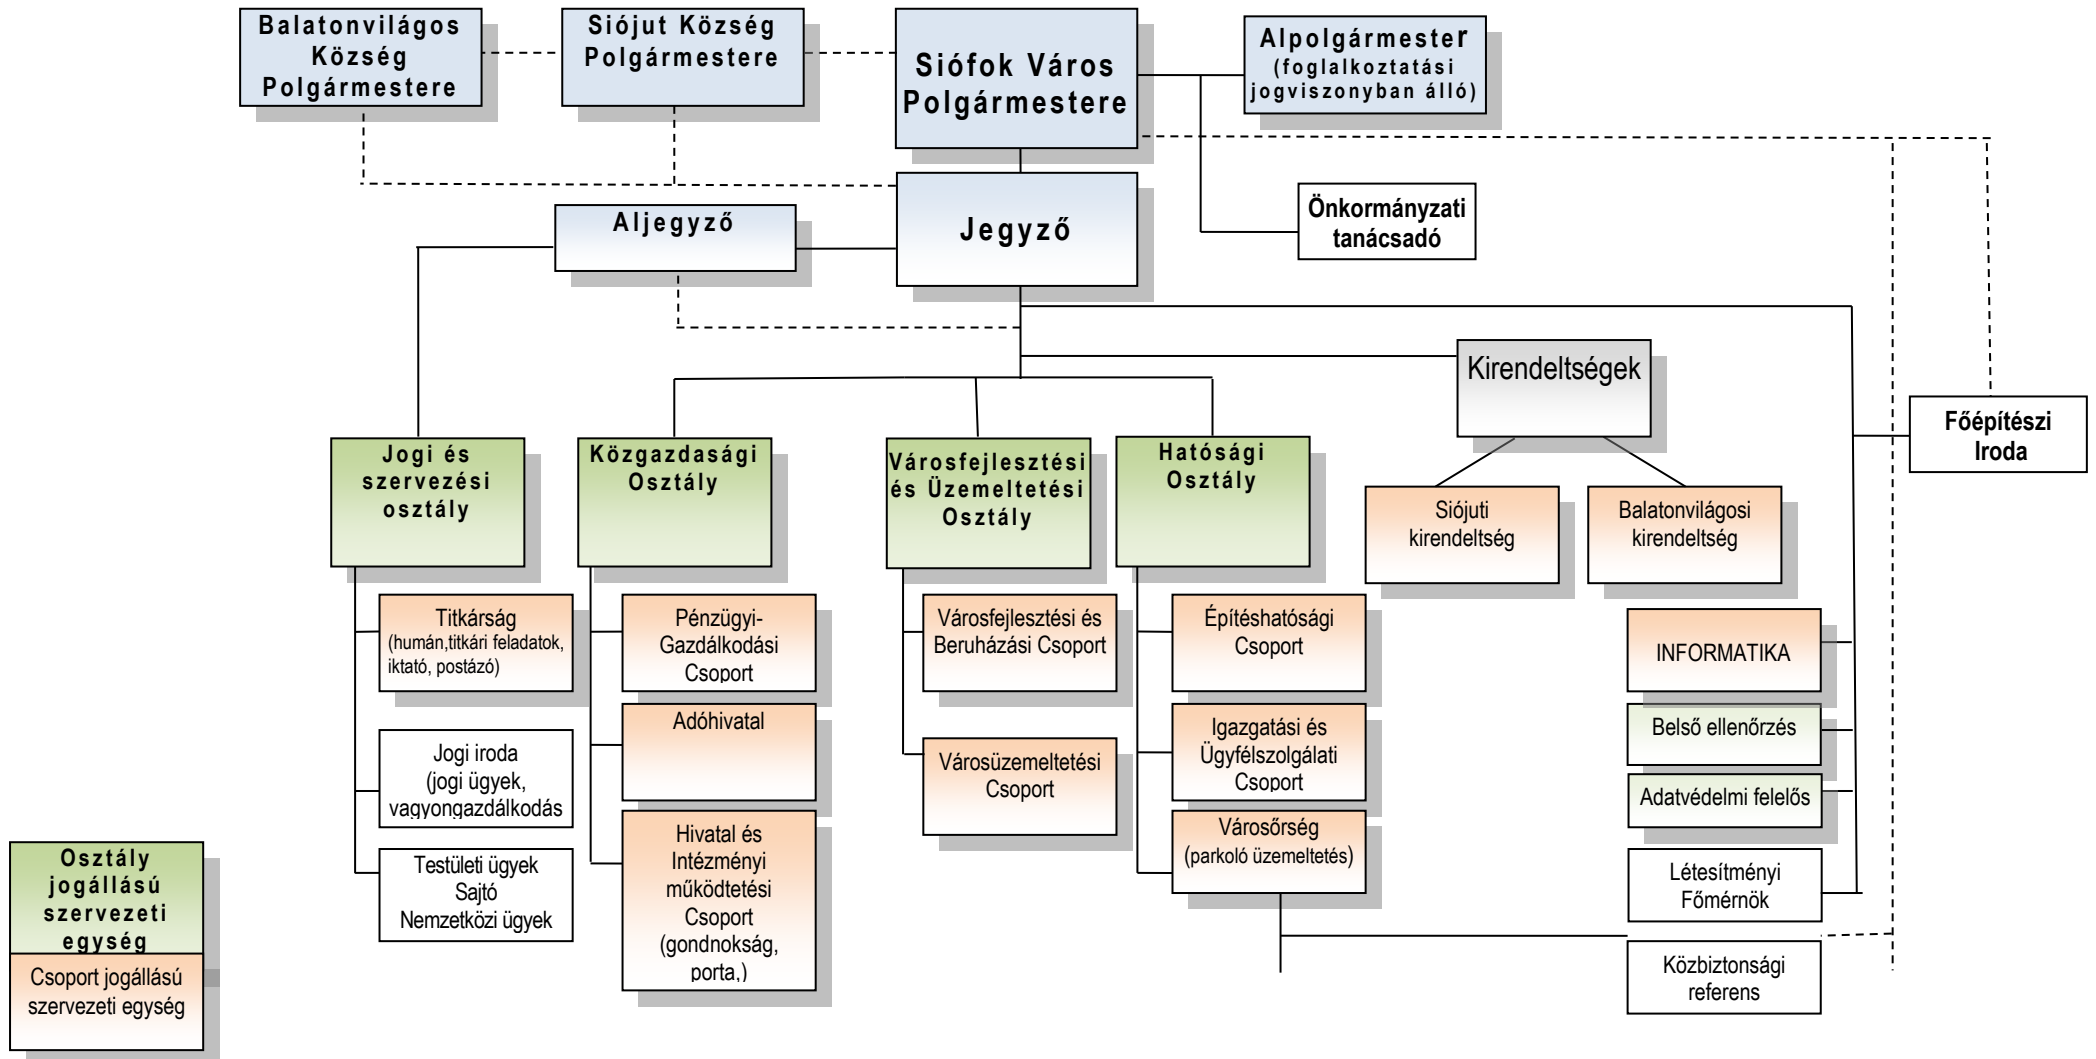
Balatonvilágos Község Polgármestere

Siójut Község Polgármestere

Siófok Város Polgármestere

Alpolgármester (foglalkoztatási jogviszonyban álló)

Önkormányzati tanácsadó

Aljegyző

Jegyző

Kirendeltségek

Főépítészi Iroda

Jogi és szervezési osztály

Közgazdasági Osztály

Városfejlesztési és Üzemeltetési Osztály

Hatósági Osztály

Siójuti kirendeltség

Balatonvilágosi kirendeltség

Titkárság (humán,titkári feladatok, iktató, postázó)

Jogi iroda (jogi ügyek, vagyongazdálkodás

Testületi ügyek Sajtó Nemzetközi ügyek

Pénzügyi-Gazdálkodási Csoport

Adóhivatal

Hivatal és Intézményi működtetési Csoport (gondnokság, porta,)

Városfejlesztési és Beruházási Csoport

Városüzemeltetési Csoport

Építéshatósági Csoport

Igazgatási és Ügyfélszolgálati Csoport

Városőrség (parkoló üzemeltetés)

INFORMATIKA

Belső ellenőrzés

Adatvédelmi felelős

Létesítményi Főmérnök

Közbiztonsági referens

Osztály jogállású szervezeti egység

Csoport jogállású szervezeti egység